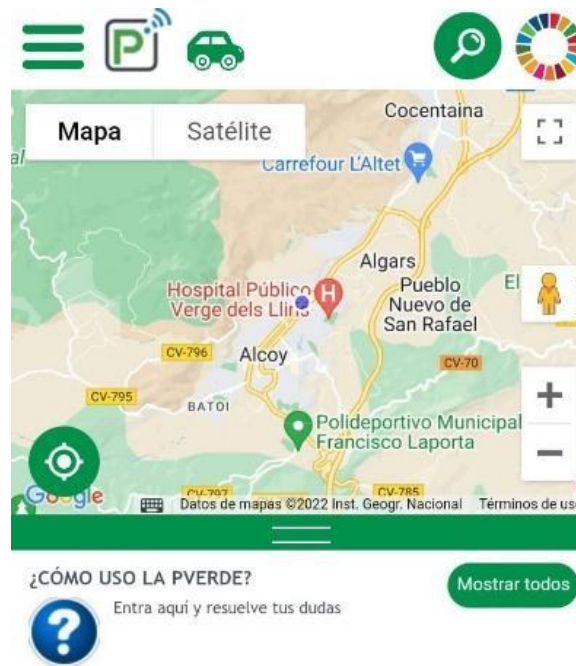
P

Mapa Satélite

Cocentaina

Carrefour L'Altet

Algars

Pueblo Nuevo de San Rafael

El

Hospital Público Verge dels Llirs

CV-796

Alcoy

CV-70

CV-795

BATOI

Polideportivo Municipal Francisco Laporta

Google

CV-797

CV-785

Datos de mapas ©2022 Inst. Geogr. Nacional Términos de us

¿CÓMO USO LA PVERDE?

Mostrar todos

Entra aquí y resuelve tus dudas

?